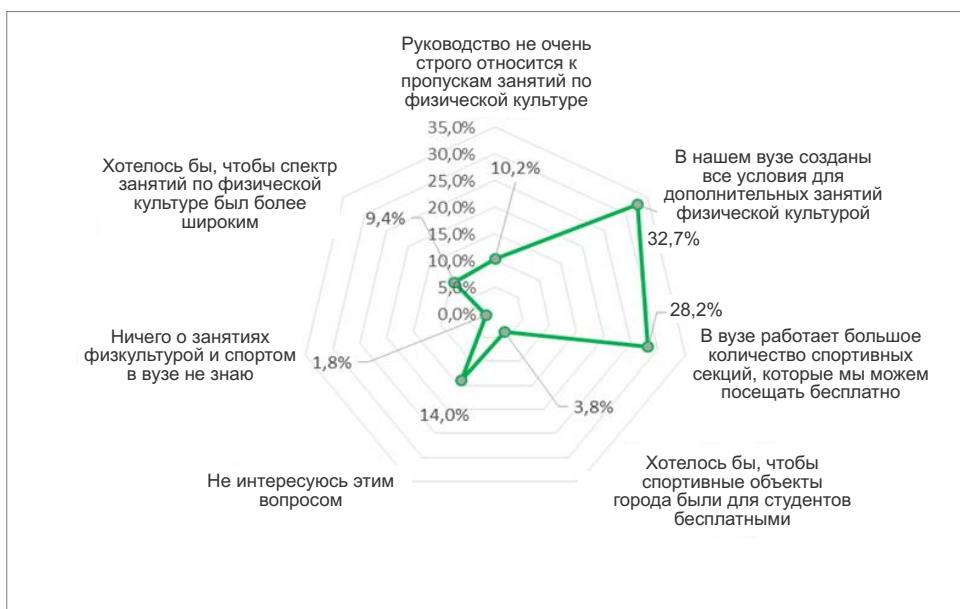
Руководство не очень строго относится к пропускам занятий по физической культуре

35,0%
30,0%
25,0%
20,0%
15,0%
10,0%
5,0%
0,0%

10,2%

Хотелось бы, чтобы спектр занятий по физической культуре был более широким

9,4%

В нашем вузе созданы все условия для дополнительных занятий физической культурой

32,7%

28,2%

В вузе работает большое количество спортивных секций, которые мы можем посещать бесплатно

Ничего о занятиях физкультурой и спортом в вузе не знаю

1,8%

14,0%

3,8%

Не интересуюсь этим вопросом

Хотелось бы, чтобы спортивные объекты города были для студентов бесплатными